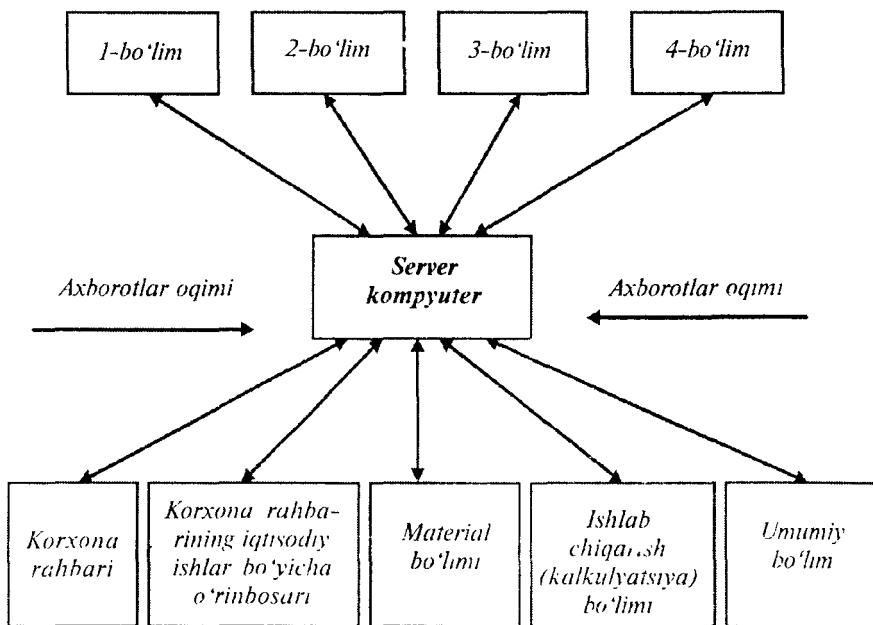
1-bo'lim

2-bo'lim

3-bo'lim

4-bo'lim

Axborotlar oqimi

Server kompyuter

Axborotlar oqimi

Korxona rahbari

Korxona rahbaring iqtisodiy ishlar bo'yicha o'rinbosari

Material bo'limi

Ishlab chiqarish (kalkulyatsiya) bo'limi

Umumiy bo'lim